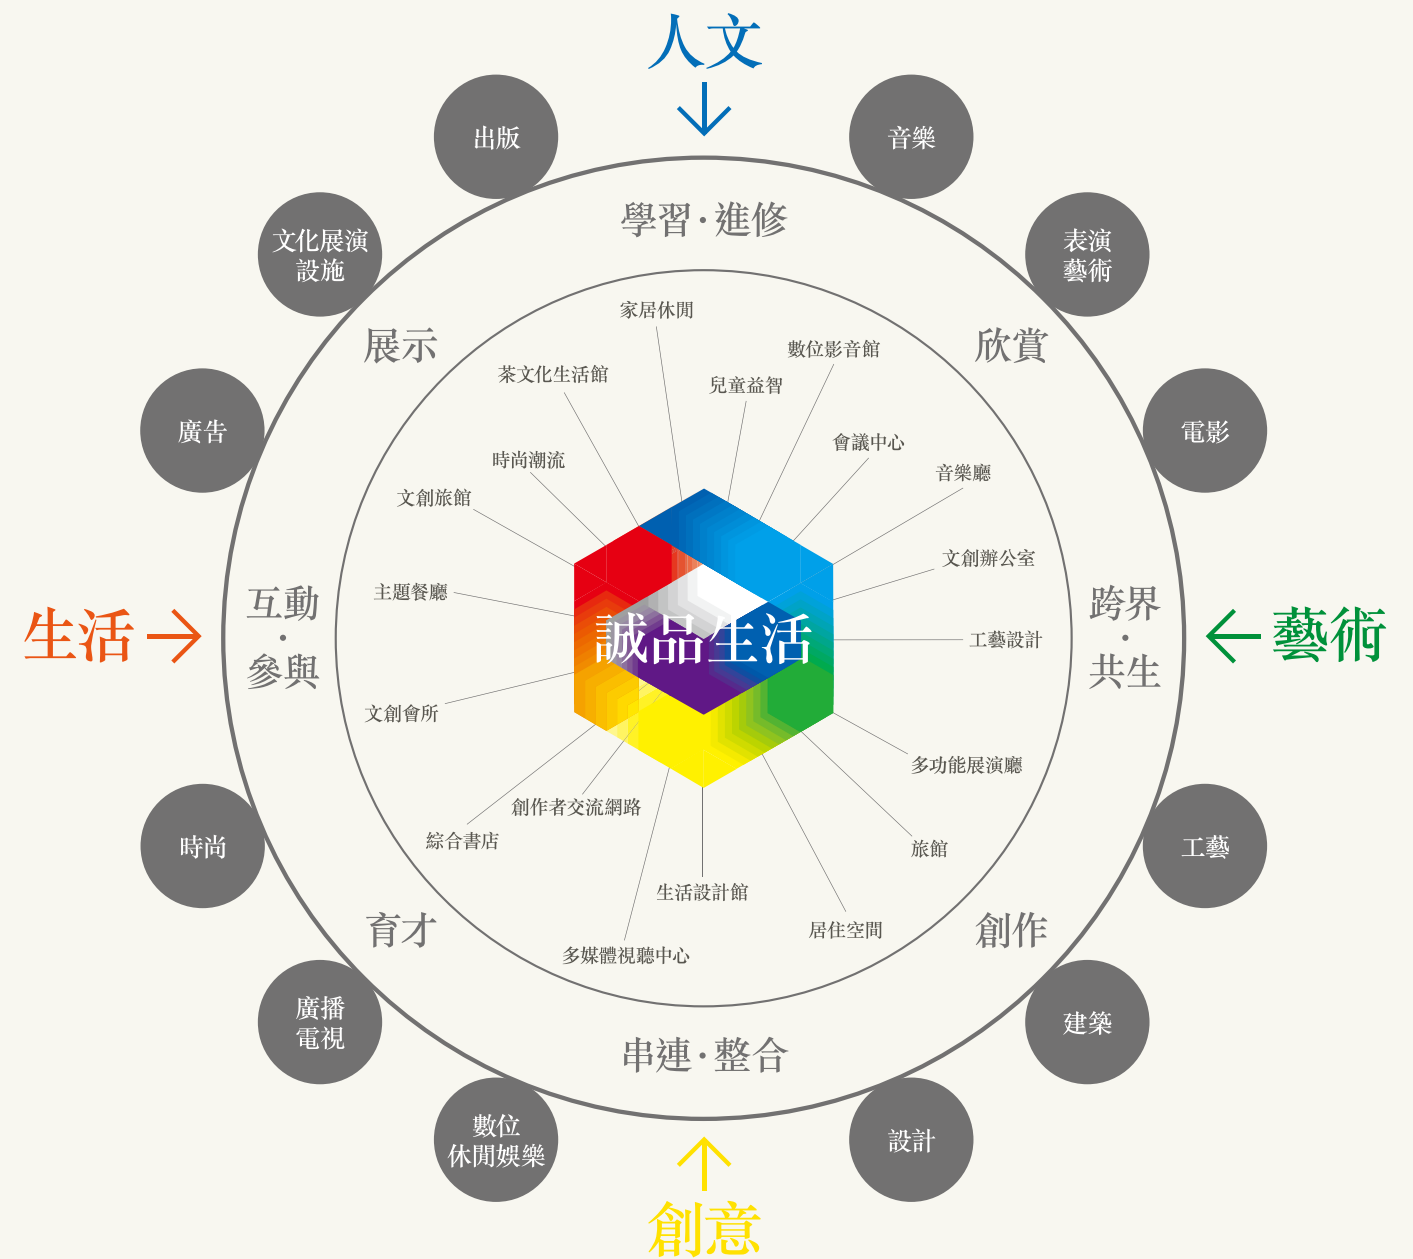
人文

出版

音樂

文化展演設施

表演藝術

學習·進修

展示

欣賞

廣告

電影

家居休閒

茶文化生活館

數位影音館

兒童益智

時尚潮流

會議中心

文創旅館

音樂廳

文創辦公室

主題餐廳

工藝設計

生活

互動·參與

誠品生活

跨界·共生

藝術

文創會所

多功能展演廳

創作者交流網路

綜合書店

旅館

生活設計館

時尚

工藝

居住空間

多媒體視聽中心

育才

創作

廣播電視

建築

串連·整合

數位休閒娛樂

設計

創意